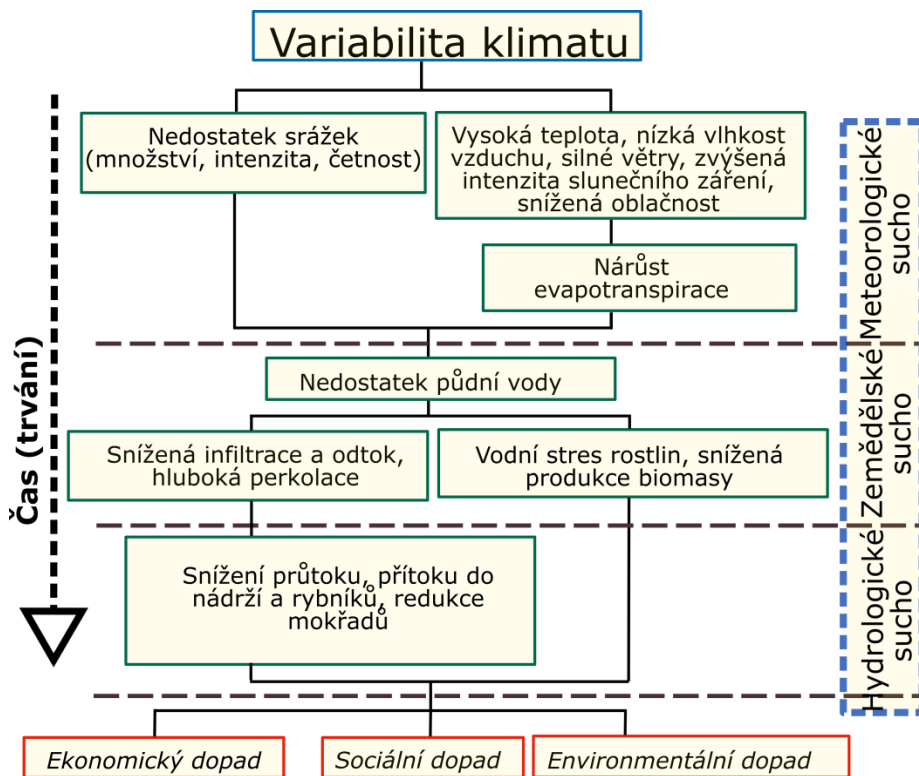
Variabilita klimatu

Nedostatek srážek (množství, intenzita, četnost)

Vysoká teplota, nízká vlhkost vzduchu, silné větry, zvýšená intenzita slunečního záření, snížená oblačnost

Nárůst evapotranspirace

Nedostatek půdní vody

Snížená infiltrace a odtok, hluboká perkolace

Vodní stres rostlin, snížená produkce biomasy

Snížení průtoku, přítoku do nádrží a rybníků, redukce mokřadů

Ekonomický dopad

Sociální dopad

Environmentální dopad

Čas (trvání)

Meteorologické sucho

Zemědělské sucho

Hydrologické sucho